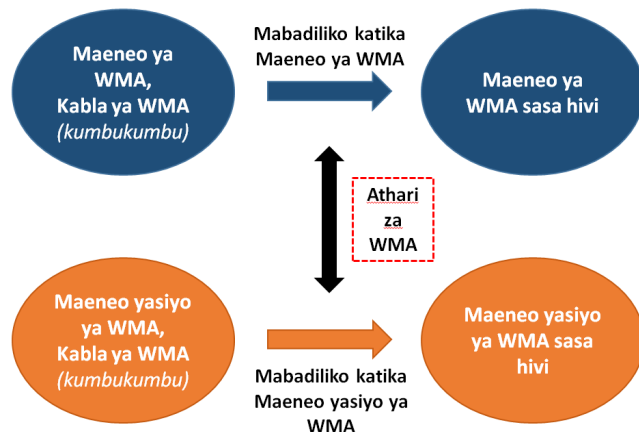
Maeneo ya WMA, Kabla ya WMA (kumbukumbu)

Mabadiliko katika Maeneo ya WMA

Maeneo ya WMA sasa hivi

Athari za WMA

Maeneo yasiyo ya WMA, Kabla ya WMA (kumbukumbu)

Mabadiliko katika Maeneo yasiyo ya WMA

Maeneo yasiyo ya WMA sasa hivi